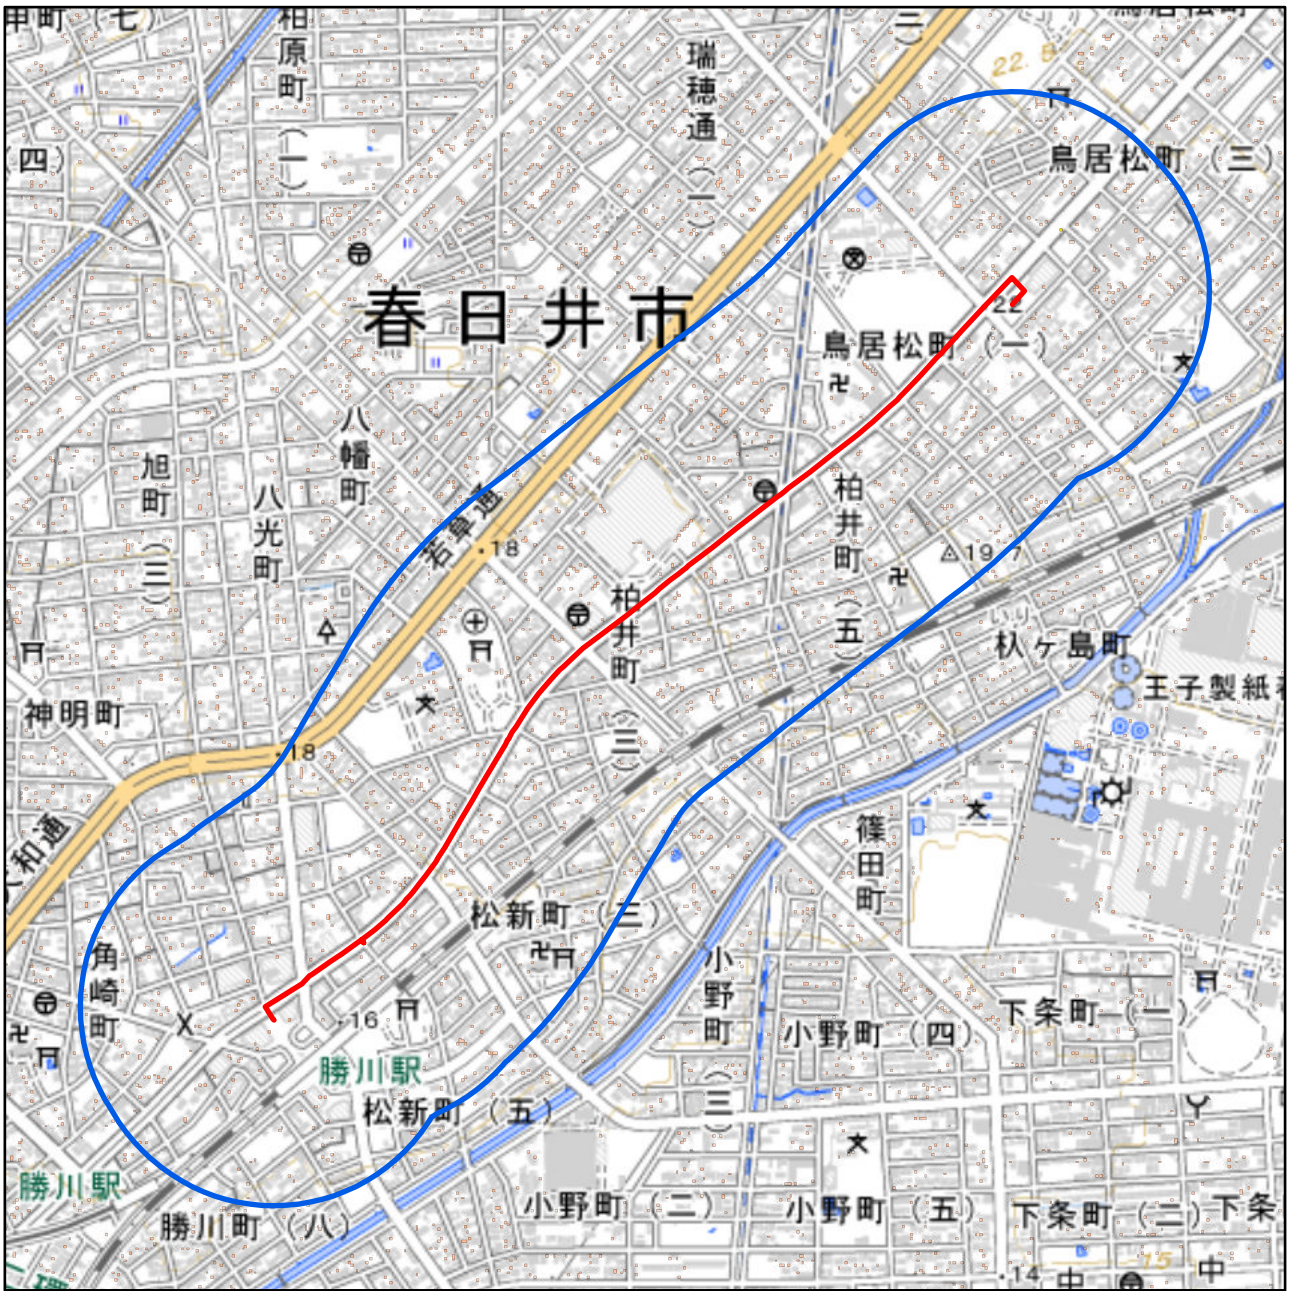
中町（七）
柏原町
瑞穂通
（二）
22.5
（四）
（一）
鳥居松町（三）
春日井市
鳥居松町（一）
22
旭町
（三）
八光町
八幡町
若草通
18
柏井町
（三）
柏井町
（五）
△19.7
杁ヶ島町
王子製紙
神明町
18
大和通
篠田町
松新町（三）
角崎町
小野町
16
勝川駅
松新町（五）
小野町（四）
（三）
下条町（一）
勝川駅
勝川町（八）
小野町（二）
小野町（五）
下条町（二）
下条
14
中
15
中